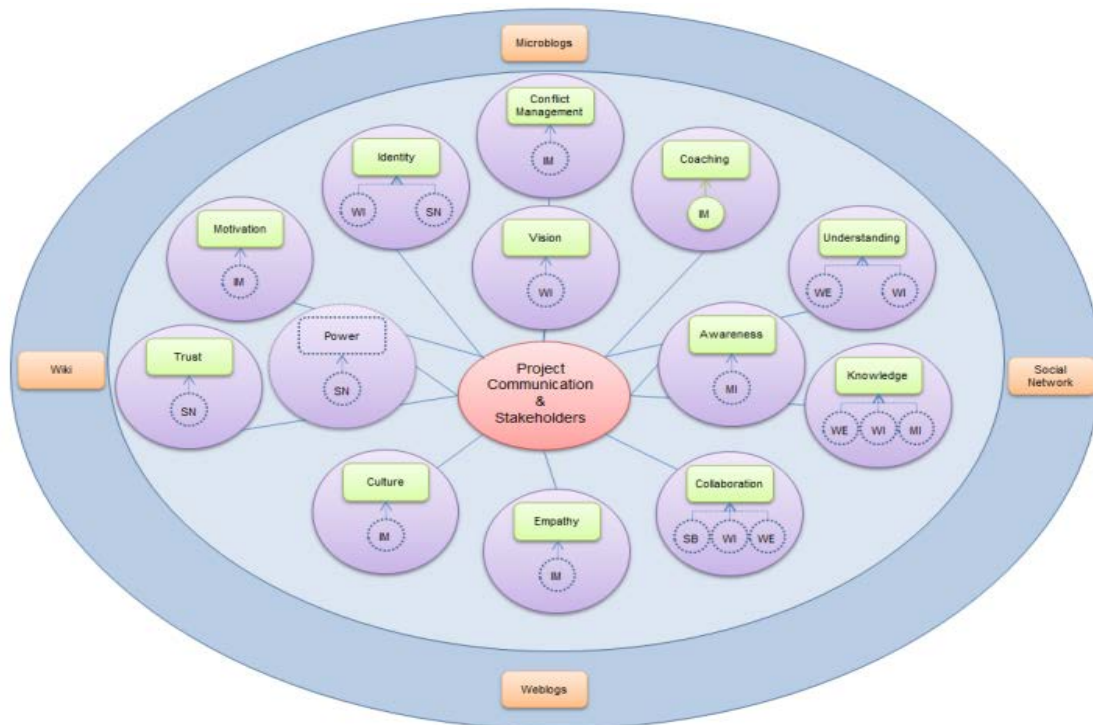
Microblogs

Conflict Management

IM

Identity

WI

SN

Coaching

IM

Motivation

IM

Vision

WI

Understanding

WE

WI

Wiki

Trust

SN

Power

SN

Project Communication & Stakeholders

Awareness

MI

Knowledge

WE

WI

MI

Social Network

Culture

IM

Empathy

IM

Collaboration

SB

WI

WE

Weblogs